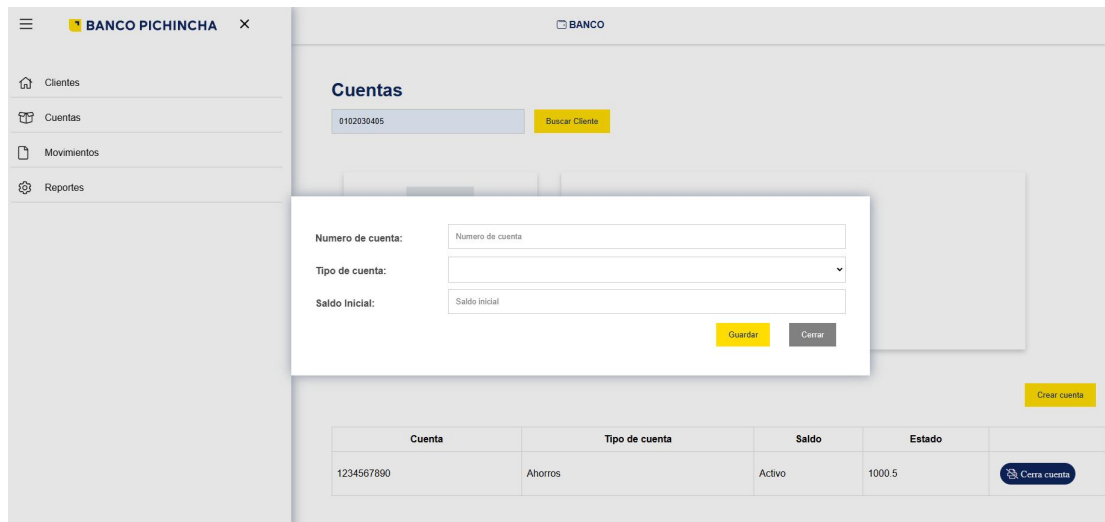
≡ BANCO PICHINCHA ×

Clientes
Cuentas
Movimientos
Reportes

BANCO

Cuentas

0102030405

Buscar Cliente

Numero de cuenta: Numero de cuenta

Tipo de cuenta:

Saldo Inicial: Saldo inicial

Guardar

Cerrar

Crear cuenta

| Cuenta | Tipo de cuenta | Saldo | Estado | |
|---|---|---|---|---|
| 1234567890 | Ahorros | Activo | 1000.5 | Cerra cuenta |